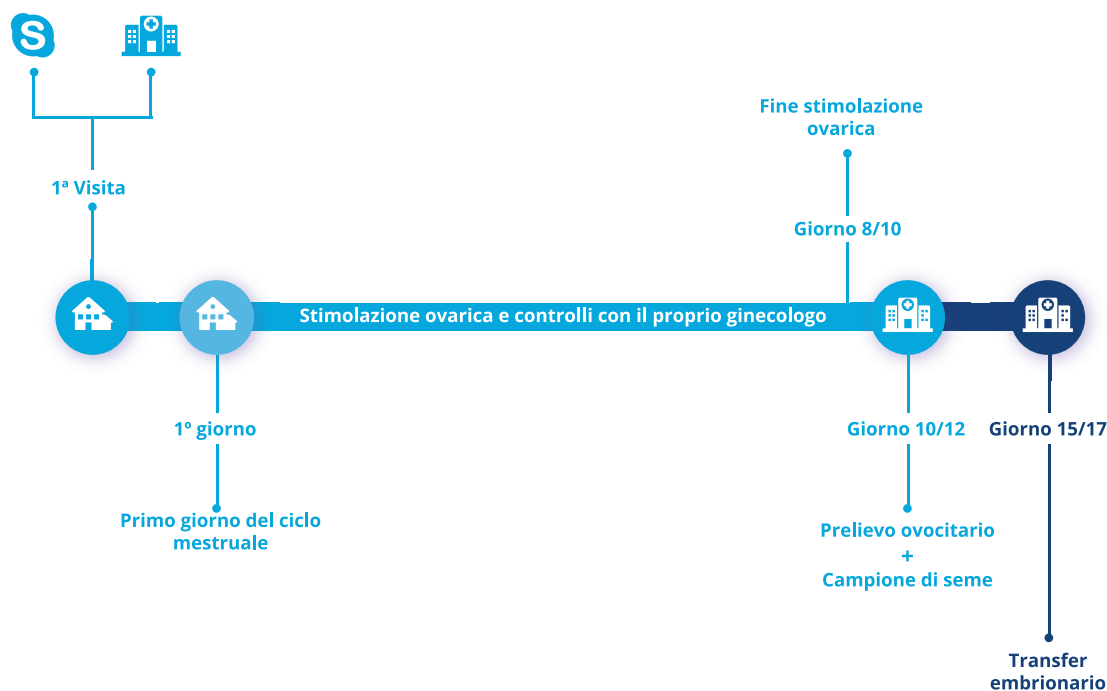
Fine stimolazione ovarica

1ª Visita

Giorno 8/10

Stimolazione ovarica e controlli con il proprio ginecologo

1º giorno

Giorno 10/12

Giorno 15/17

Primo giorno del ciclo mestruale

Prelievo ovocitario
+
Campione di seme

Transfer embrionario